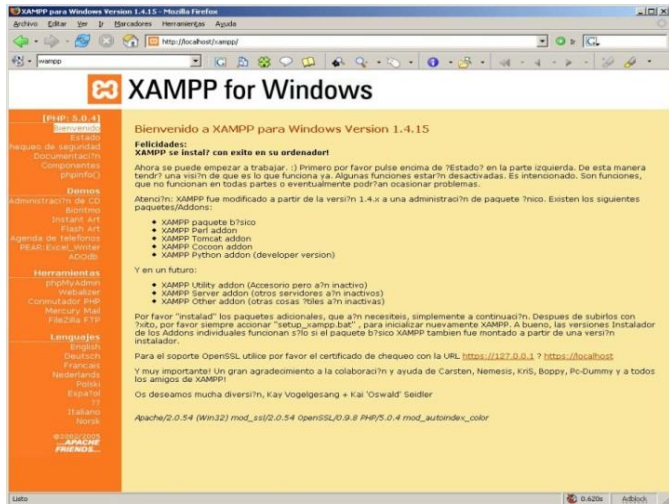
XAMPP para Windows Version 1.4.15 - Mozilla Firefox

Archivo Editar Ver Ir Marcadores Herramientas Ayuda

http://localhost/xampp/

xampp

XAMPP for Windows

[PHP: 5.0.4]
Bienvenido
Estado
hequeo de seguridad
Documentaci?n
Componentes
phpinfo()

Demos
Administraci?n de CD
Biorritmo
Instant Art
Flash Art
Agenda de telefonos
PEAR:Excel_Writer
ADOdb

Herramientas
phpMyAdmin
Webalizer
Conmutador PHP
Mercury Mail
FileZilla FTP

Lenguajes
English
Deutsch
Francais
Nederlands
Polski
Espa?ol
??
Italiano
Norsk

©2002-2005
APACHE FRIENDS...

Bienvenido a XAMPP para Windows Version 1.4.15

Felicidades:
XAMPP se instal? con exito en su ordenador!

Ahora se puede empezar a trabajar. :) Primero por favor pulse encima de ?Estado? en la parte izquierda. De esta manera tendr? una visi?n de que es lo que funciona ya. Algunas funciones estar?n desactivadas. Es intencionado. Son funciones, que no funcionan en todas partes o eventualmente podr?an ocasionar problemas.

Atenci?n: XAMPP fue modificado a partir de la versi?n 1.4.x a una administraci?n de paquete ?nico. Existen los siguientes paquetes/Addons:

• XAMPP paquete b?sico
• XAMPP Perl addon
• XAMPP Tomcat addon
• XAMPP Cocoon addon
• XAMPP Python addon (developer version)

Y en un futuro:

• XAMPP Utility addon (Accesorio pero a?n inactivo)
• XAMPP Server addon (otros servidores a?n inactivos)
• XAMPP Other addon (otras cosas ?tiles a?n inactivas)

Por favor "instalad" los paquetes adicionales, que a?n necesiteis, simplemente a continuaci?n. Despues de subirlos con ?xito, por favor siempre accionar "setup_xampp.bat" , para inicializar nuevamente XAMPP. A bueno, las versiones Instalador de los Addons individuales funcionan s?lo si el paquete b?sico XAMPP tambien fue montado a partir de una versi?n instalador.

Para el soporte OpenSSL utilice por favor el certificado de chequeo con la URL https://127.0.0.1 ? https://localhost

Y muy importante! Un gran agradecimiento a la colaboraci?n y ayuda de Carsten, Nemesis, KriS, Boppy, Pc-Dummy y a todos los amigos de XAMPP!

Os deseamos mucha diversi?n, Kay Vogelgesang + Kai 'Oswald' Seidler

Apache/2.0.54 (Win32) mod_ssl/2.0.54 OpenSSL/0.9.8 PHP/5.0.4 mod_autoindex_color

Listo
0.620s
Adblock